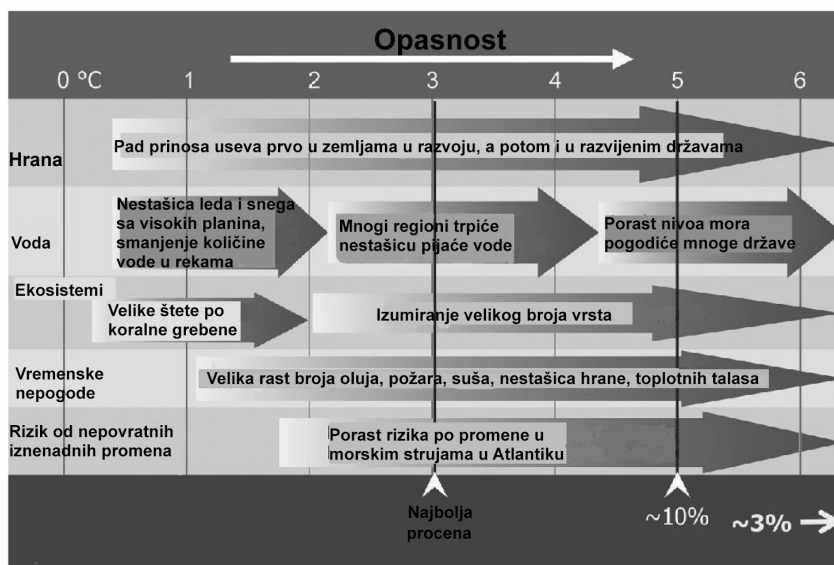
Opasnost

0 °C 1 2 3 4 5 6

Hrana
Pad prinosa useva prvo u zemljama u razvoju, a potom i u razvijenim državama

Voda
Nestašica leda i snega sa visokih planina, smanjenje količine vode u rekama
Mnogi regioni trpiće nestašicu pijaće vode
Porast nivoa mora pogodiće mnoge države

Ekosistemi
Velike štete po koralne grebene
Izumiranje velikog broja vrsta

Vremenske nepogode
Velika rast broja oluja, požara, suša, nestašica hrane, toplotnih talasa

Rizik od nepovratnih iznenadnih promena
Porast rizika po promene u morskim strujama u Atlantiku

Najbolja procena
~10%
~3%